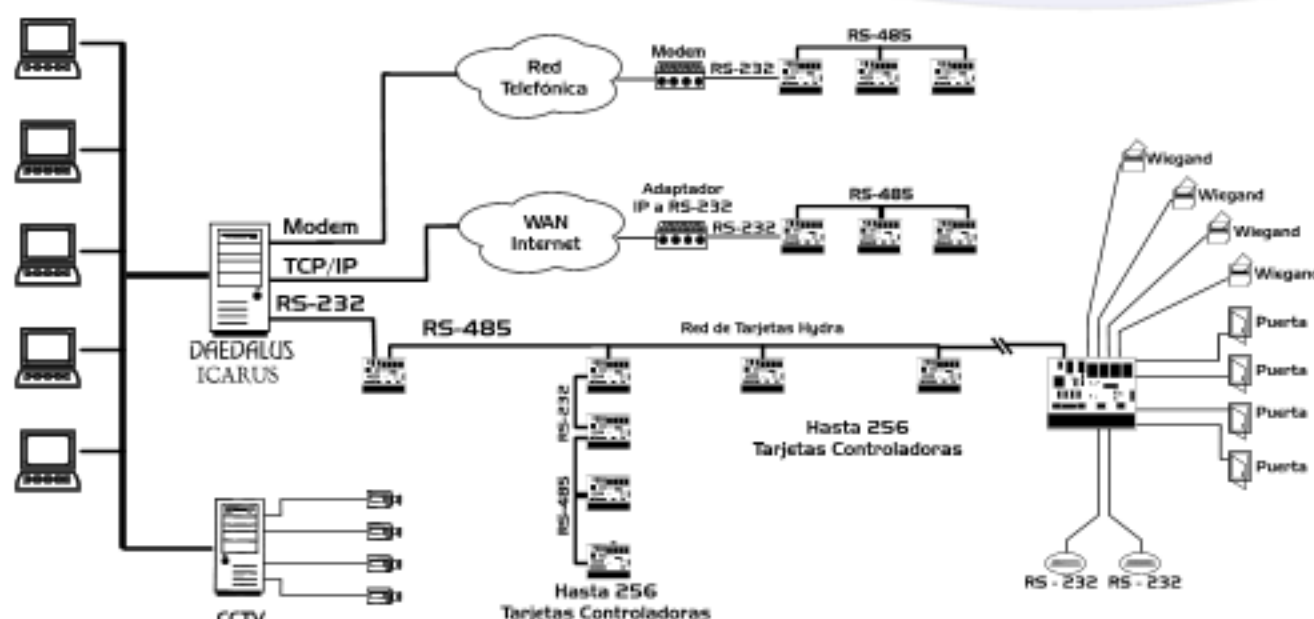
Red Telefónica

Modem

RS-232

RS-485

Adaptador IP a RS-232

WAN Internet

RS-232

RS-485

Modem

TCP/IP

RS-232

DAEDALUS ICARUS

RS-485

Red de Tarjetas Hydra

RS-232

RS-485

Hasta 256 Tarjetas Controladoras

Hasta 256 Tarjetas Controladoras

Wiegand

Wiegand

Wiegand

Wiegand

Puerta

Puerta

Puerta

Puerta

RS - 232 RS - 232

CCTV